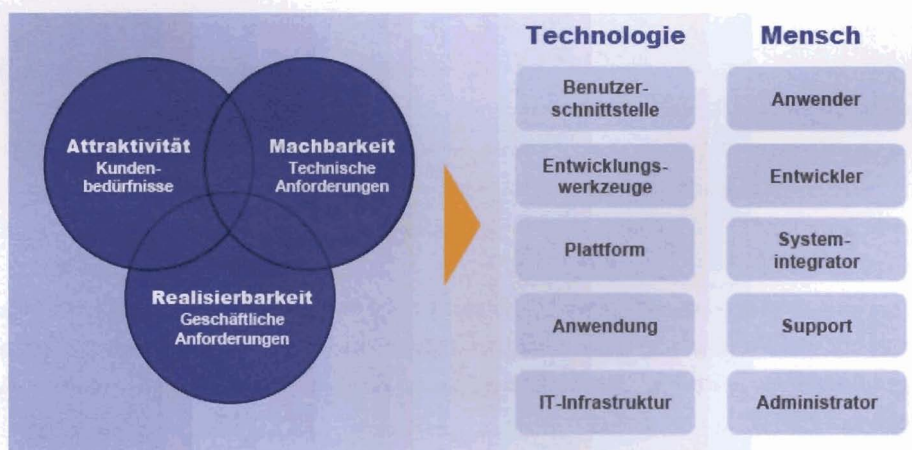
Attraktivität
Kundenbedürfnisse

Machbarkeit
Technische Anforderungen

Realisierbarkeit
Geschäftliche Anforderungen

| Technologie | Mensch |
|---|---|
| Benutzerschnittstelle | Anwender |
| Entwicklungswerkzeuge | Entwickler |
| Plattform | Systemintegrator |
| Anwendung | Support |
| IT-Infrastruktur | Administrator |